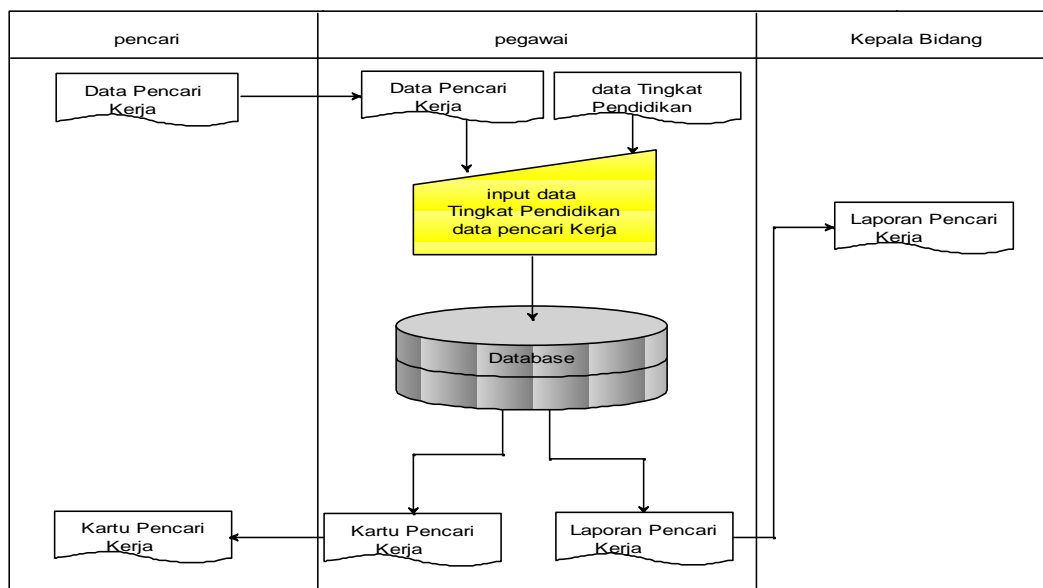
| pencari | pegawai | Kepala Bidang |
|---|---|---|

Data Pencari Kerja

Data Pencari Kerja

data Tingkat Pendidikan

input data
Tingkat Pendidikan
data pencari Kerja

Laporan Pencari Kerja

Database

Kartu Pencari Kerja

Kartu Pencari Kerja

Laporan Pencari Kerja